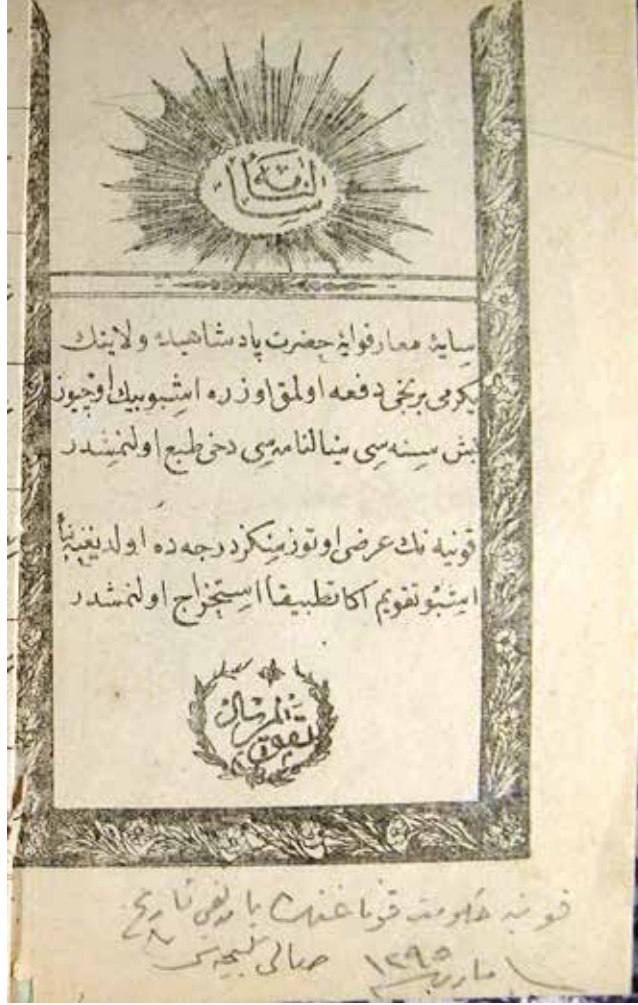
سالنامه

سایهٔ معارفوایهٔ حضرت پادشاهیده ولاینك یکرمی برنجی دفعه اولمق اوزره اشبو بیك اوچیوز بش سنه سی سالنامه سی دخی طبع اولنمشدر

قونیه نك عرضی اوتوز سکز درجه ده اولدیغندن اشبو تقویم اکا تطبیقاً استخراج اولنمشدر

تقویم سال

قونیه حکومت قوناغنك باصدیغی تاریخ ۱۲۹۵ مارت ۲۸ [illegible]